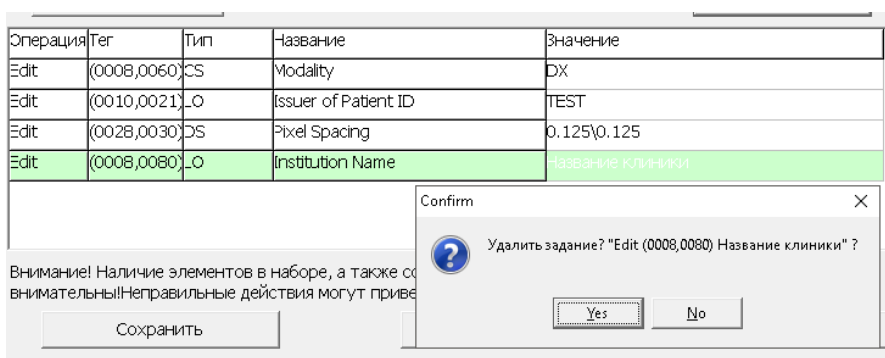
| Операция | Тег | Тип | Название | Значение |
|---|---|---|---|---|
| Edit | (0008,0060) | CS | Modality | DX |
| Edit | (0010,0021) | LO | Issuer of Patient ID | TEST |
| Edit | (0028,0030) | DS | Pixel Spacing | 0.125\0.125 |
| Edit | (0008,0080) | LO | Institution Name | Название клиники |

Внимание! Наличие элементов в наборе, а также со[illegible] внимательны!Неправильные действия могут приве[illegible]

Сохранить

Confirm

×

Удалить задание? "Edit (0008,0080) Название клиники" ?

Yes

No